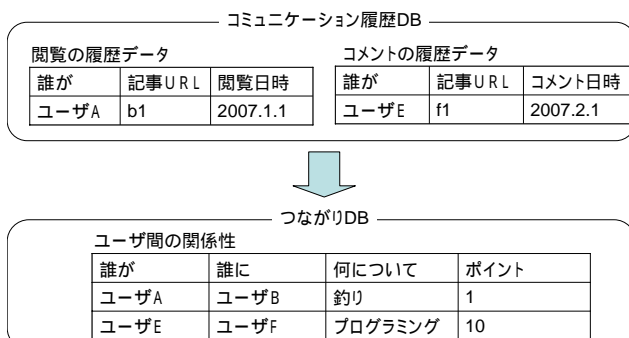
コミュニケーション履歴DB

閲覧の履歴データ

| 誰が | 記事URL | 閲覧日時 |
|---|---|---|
| ユーザA | b1 | 2007.1.1 |

コメントの履歴データ

| 誰が | 記事URL | コメント日時 |
|---|---|---|
| ユーザE | f1 | 2007.2.1 |

つながりDB

ユーザ間の関係性

| 誰が | 誰に | 何について | ポイント |
|---|---|---|---|
| ユーザA | ユーザB | 釣り | 1 |
| ユーザE | ユーザF | プログラミング | 10 |